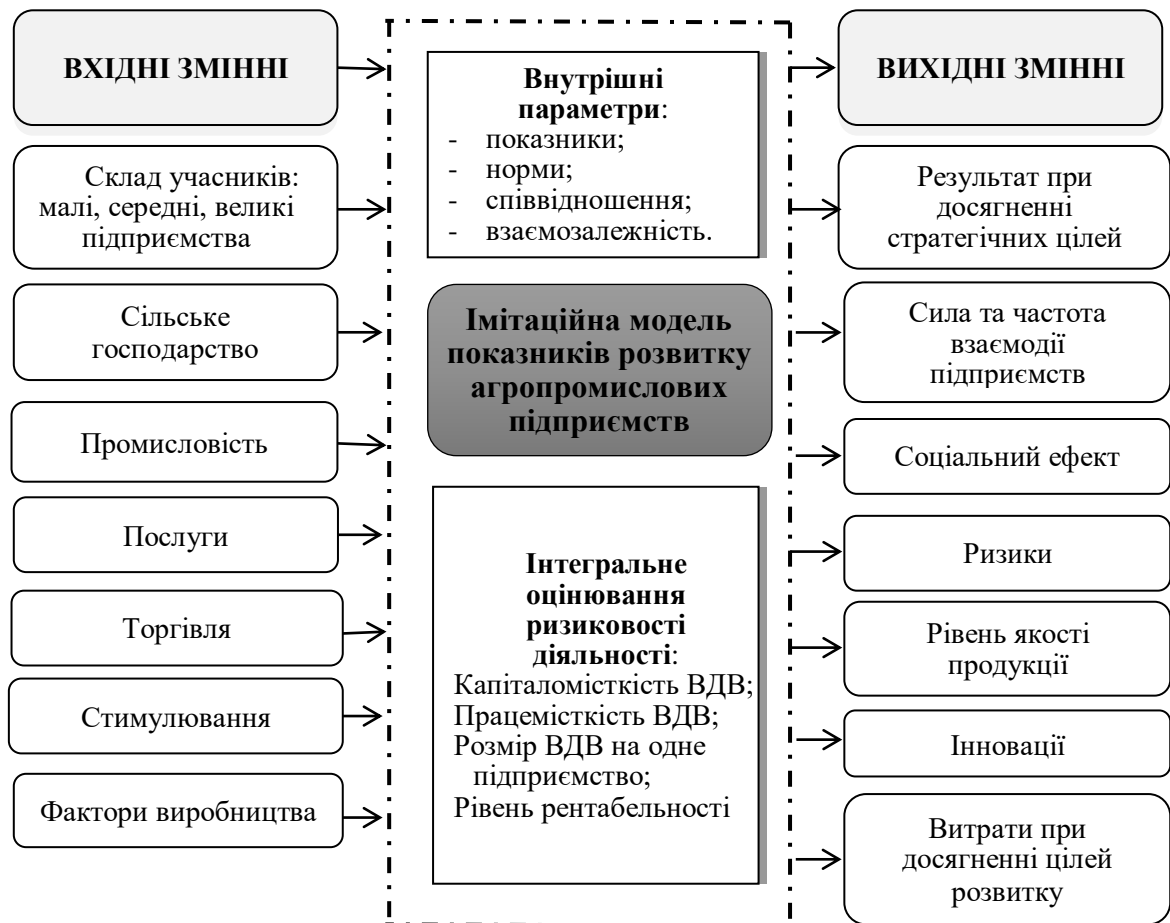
ВХІДНІ ЗМІННІ

Склад учасників: малі, середні, великі підприємства

Сільське господарство

Промисловість

Послуги

Торгівля

Стимулювання

Фактори виробництва

**Внутрішні параметри**:
- показники;
- норми;
- співвідношення;
- взаємозалежність.

Імітаційна модель показників розвитку агропромислових підприємств

**Інтегральне оцінювання ризиковості діяльності**:
Капіталомісткість ВДВ;
Працемісткість ВДВ;
Розмір ВДВ на одне підприємство;
Рівень рентабельності

ВИХІДНІ ЗМІННІ

Результат при досягненні стратегічних цілей

Сила та частота взаємодії підприємств

Соціальний ефект

Ризики

Рівень якості продукції

Інновації

Витрати при досягненні цілей розвитку